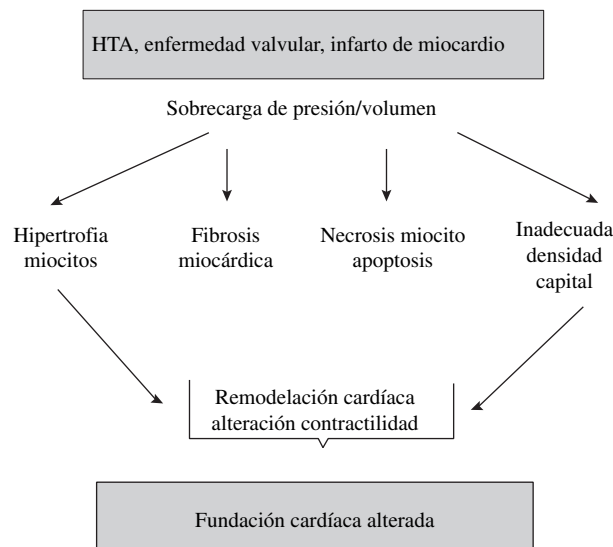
HTA, enfermedad valvular, infarto de miocardio

Sobrecarga de presión/volumen

Hipertrofia miocitos

Fibrosis miocárdica

Necrosis miocito apoptosis

Inadecuada densidad capital

Remodelación cardíaca alteración contractilidad

Fundación cardíaca alterada